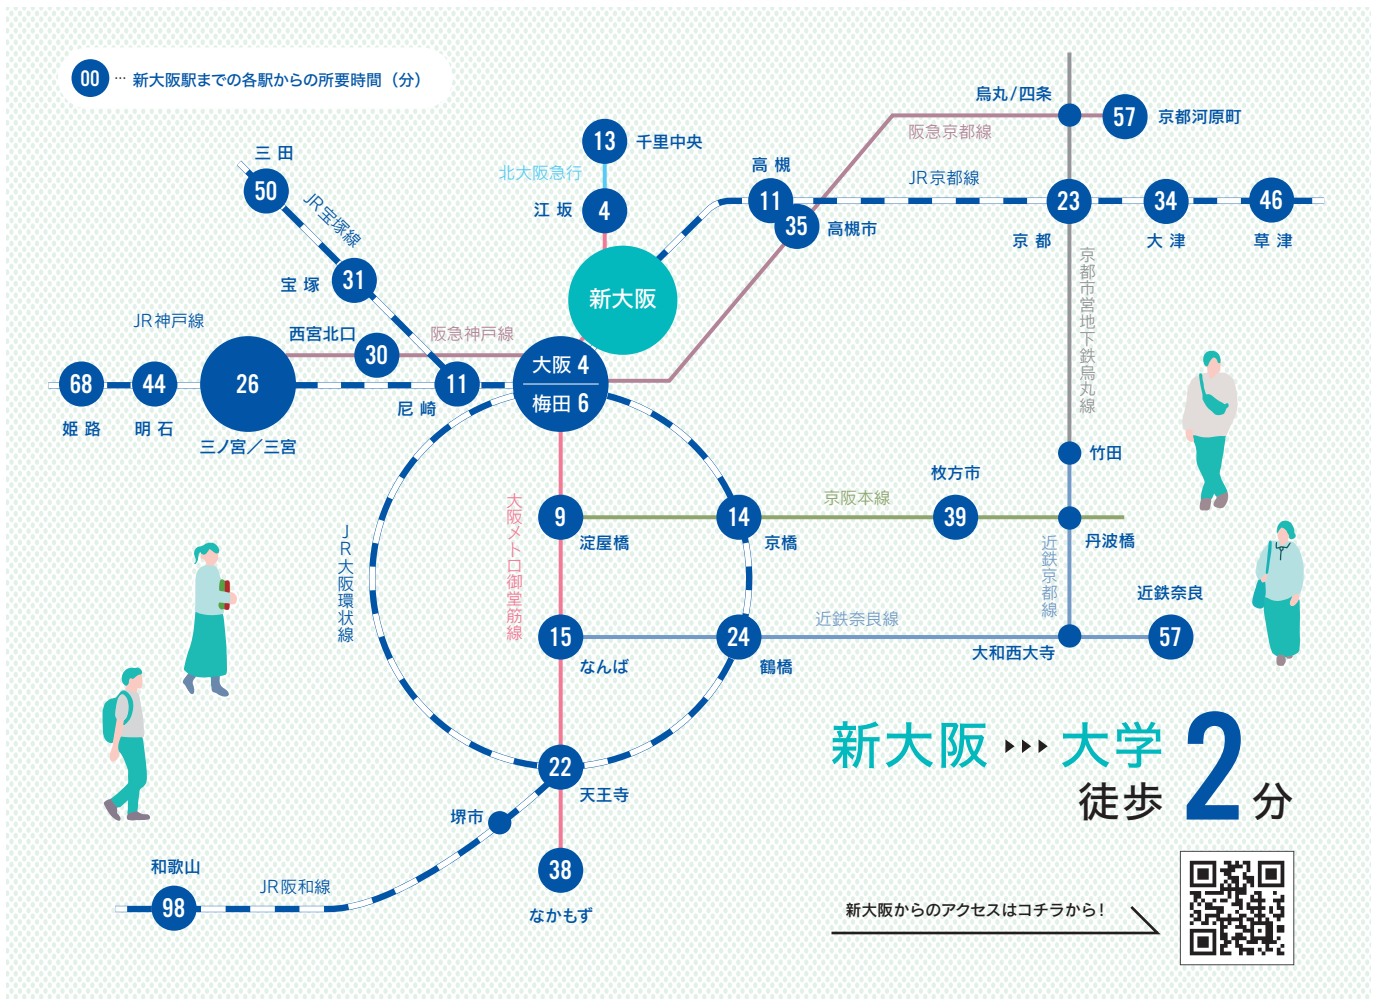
00 … 新大阪駅までの各駅からの所要時間（分）

烏丸／四条
57 京都河原町
阪急京都線
13 千里中央
北大阪急行
4
江 坂
高 槻
11
35 高槻市
JR京都線
23
京 都
34
大 津
46
草 津
三 田
50
JR宝塚線
31
宝 塚
新大阪
京都市営地下鉄烏丸線
JR神戸線
西宮北口
30
阪急神戸線
68
姫 路
44
明 石
26
三ノ宮／三宮
11
尼 崎
大阪 4
梅田 6
竹田
枚方市
9
淀屋橋
14
京橋
京阪本線
39
丹波橋
大阪メトロ御堂筋線
JR大阪環状線
近鉄京都線
近鉄奈良
15
なんば
24
鶴橋
近鉄奈良線
大和西大寺
57
22
天王寺
堺市
和歌山
98
JR阪和線
38
なかもず

新大阪 ▸▸▸ 大学
徒歩 2 分

新大阪からのアクセスはコチラから！